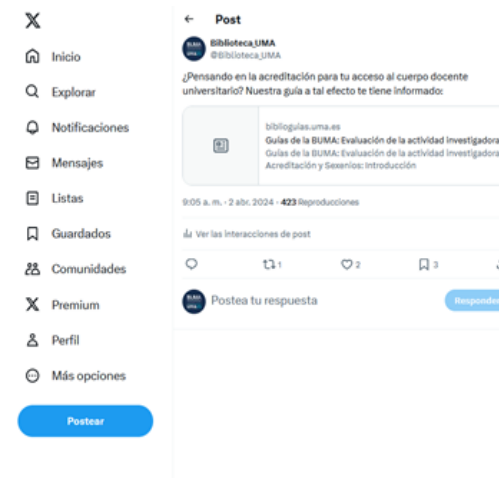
Inicio
Explorar
Notificaciones
Mensajes
Listas
Guardados
Comunidades
Premium
Perfil
Más opciones
Postear

Post

Biblioteca_UMA
@Biblioteca_UMA

¿Pensando en la acreditación para tu acceso al cuerpo docente universitario? Nuestra guía a tal efecto te tiene informado:

biblioguias.uma.es
Guías de la BUMA: Evaluación de la actividad investigadora
Guías de la BUMA: Evaluación de la actividad investigadora
Acreditación y Sexenios: Introducción

9:05 a. m. · 2 abr. 2024 · 423 Reproducciones

Ver las interacciones de post

1 2 3

Postea tu respuesta
Responder